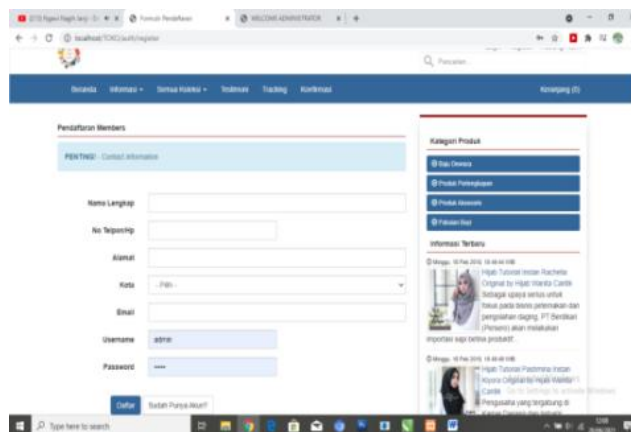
Formulir Pendaftaran
WELCOME ADMINISTRATOR
localhost/TOKO/auth/register
Pencarian...
Beranda Informasi Semua Koleksi Testimoni Tracking Konfirmasi
Keranjang (0)
Pendaftaran Members
PENTING! - Contact Information
Nama Lengkap
No Telpon/Hp
Alamat
Kota
- Pilih -
Email
Username
admin
Password
••••
Daftar
Sudah Punya Akun?
Kategori Produk
Baju Dewasa
Produk Perlengkapan
Produk Aksesoris
Pakaian Bayi
Informasi Terbaru
Hijab Tutorial Instan Rachelia Original by Hijab Wanita Cantik
Sebagai upaya serius untuk fokus pada bisnis peternakan dan pengolahan daging, PT Berdikari (Persero) akan melakukan importasi sapi betina produktif.
Hijab Tutorial Pashmina Instan Kayra Original by Hijab Wanita Cantik
Pengusaha yang tergabung di
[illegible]
Type here to search